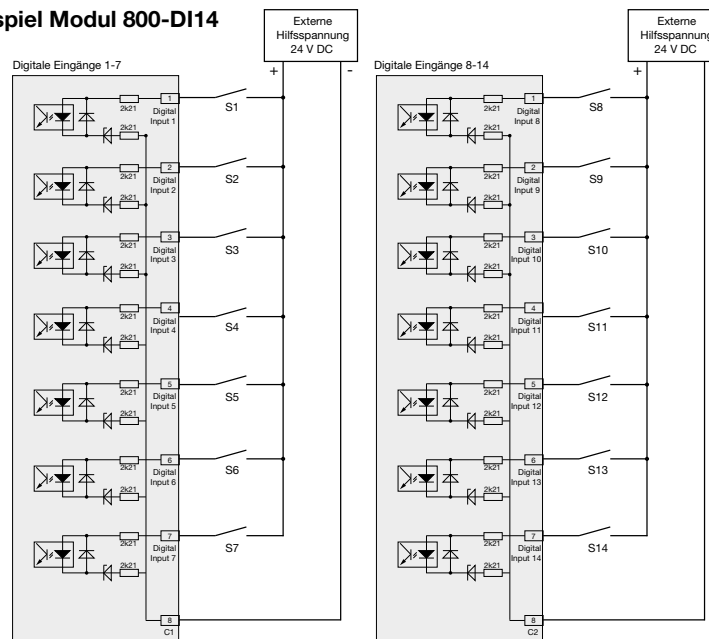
spiel Modul 800-DI14

Externe Hilfsspannung 24 V DC

+ -

Digitale Eingänge 1-7

2k21 2k21 1 Digital Input 1 S1
2k21 2k21 2 Digital Input 2 S2
2k21 2k21 3 Digital Input 3 S3
2k21 2k21 4 Digital Input 4 S4
2k21 2k21 5 Digital Input 5 S5
2k21 2k21 6 Digital Input 6 S6
2k21 2k21 7 Digital Input 7 S7
8 C1

Externe Hilfsspannung 24 V DC

+

Digitale Eingänge 8-14

2k21 2k21 1 Digital Input 8 S8
2k21 2k21 2 Digital Input 9 S9
2k21 2k21 3 Digital Input 10 S10
2k21 2k21 4 Digital Input 11 S11
2k21 2k21 5 Digital Input 12 S12
2k21 2k21 6 Digital Input 13 S13
2k21 2k21 7 Digital Input 14 S14
8 C2